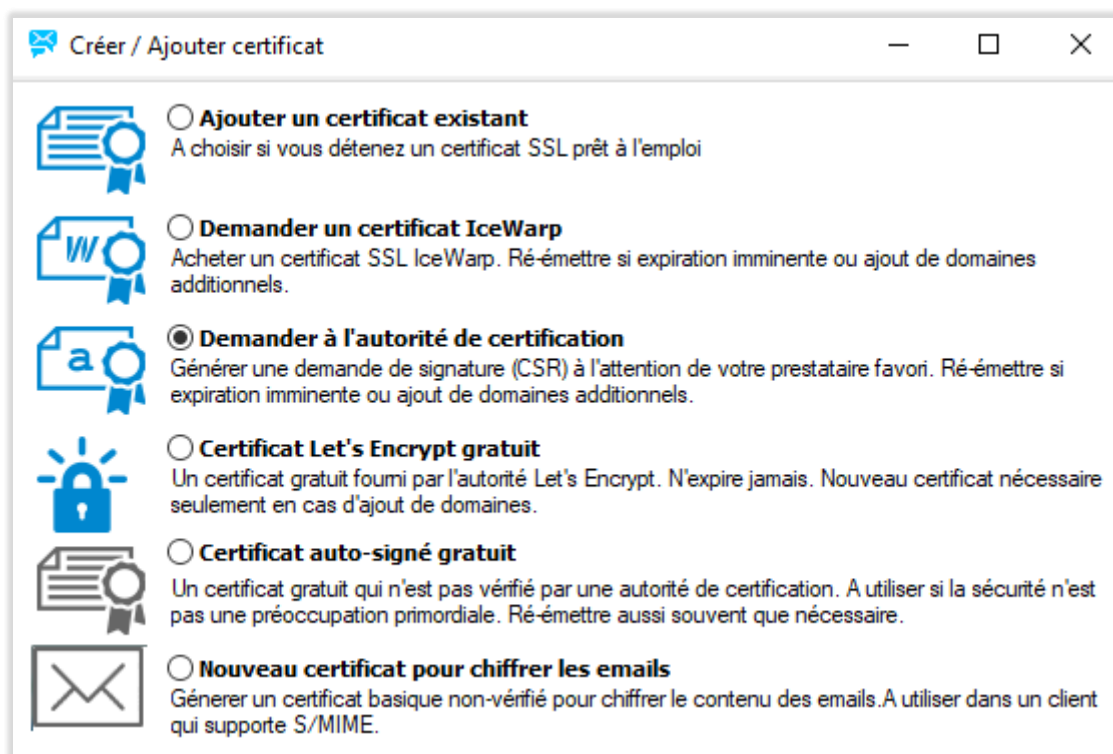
Créer / Ajouter certificat

Ajouter un certificat existant
A choisir si vous détenez un certificat SSL prêt à l'emploi

W

Demander un certificat IceWarp
Acheter un certificat SSL IceWarp. Ré-émettre si expiration imminente ou ajout de domaines additionnels.

a

Demander à l'autorité de certification
Générer une demande de signature (CSR) à l'attention de votre prestataire favori. Ré-émettre si expiration imminente ou ajout de domaines additionnels.

Certificat Let's Encrypt gratuit
Un certificat gratuit fourni par l'autorité Let's Encrypt. N'expire jamais. Nouveau certificat nécessaire seulement en cas d'ajout de domaines.

Certificat auto-signé gratuit
Un certificat gratuit qui n'est pas vérifié par une autorité de certification. A utiliser si la sécurité n'est pas une préoccupation primordiale. Ré-émettre aussi souvent que nécessaire.

Nouveau certificat pour chiffrer les emails
Génerer un certificat basique non-vérifié pour chiffrer le contenu des emails.A utiliser dans un client qui supporte S/MIME.